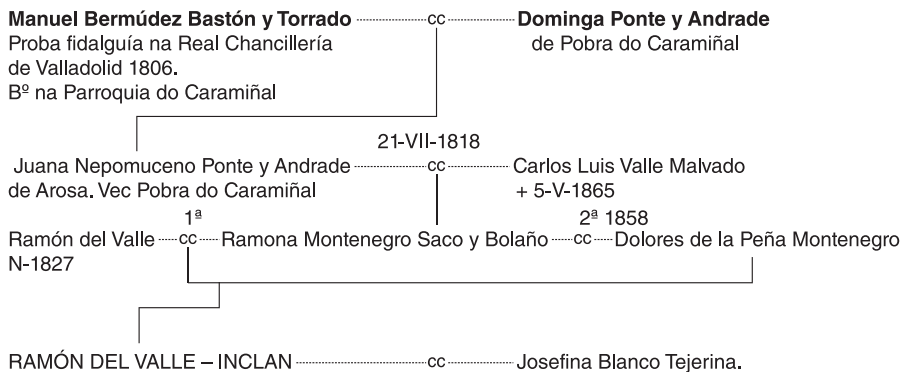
**Manuel Bermúdez Bastón y Torrado** cc **Dominga Ponte y Andrade**
Proba fidalguía na Real Chancillería de Valladolid 1806.
Bº na Parroquia do Caramiñal

de Pobra do Caramiñal

21-VII-1818
Juana Nepomuceno Ponte y Andrade cc Carlos Luis Valle Malvado
de Arosa. Vec Pobra do Caramiñal

+ 5-V-1865

1ª
2ª 1858
Ramón del Valle cc Ramona Montenegro Saco y Bolaño cc Dolores de la Peña Montenegro
N-1827

RAMÓN DEL VALLE – INCLAN cc Josefina Blanco Tejerina.